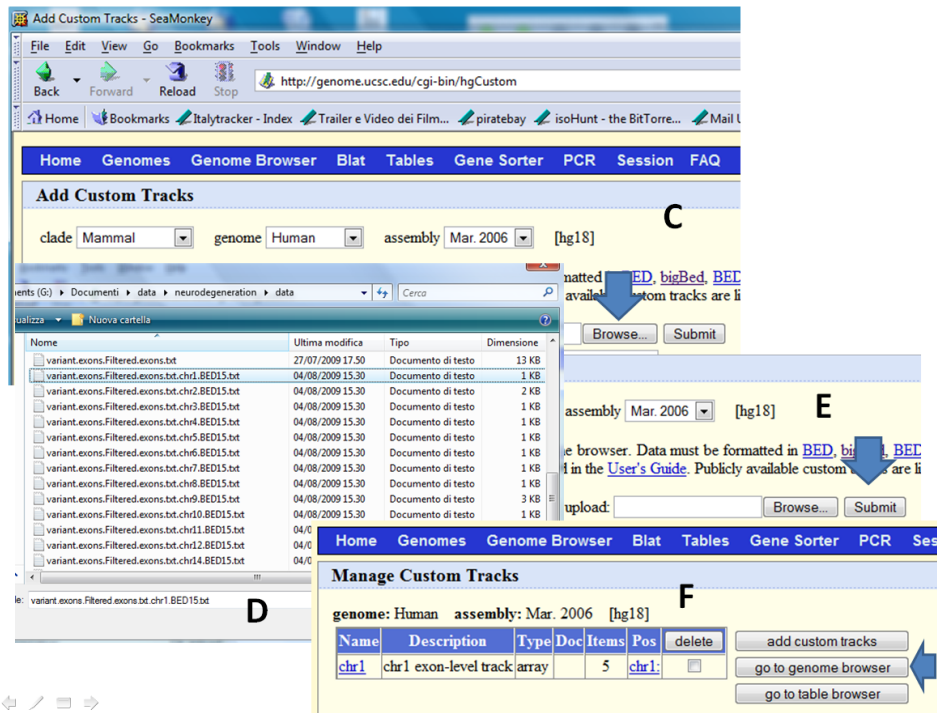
Add Custom Tracks - SeaMonkey

File Edit View Go Bookmarks Tools Window Help

Back Forward Reload Stop

http://genome.ucsc.edu/cgi-bin/hgCustom

Home Bookmarks Italytracker - Index Trailer e Video dei Film... piratebay isoHunt - the BitTorre... Mail U

Home Genomes Genome Browser Blat Tables Gene Sorter PCR Session FAQ

Add Custom Tracks

C

clade Mammal genome Human assembly Mar. 2006 [hg18]

rmatted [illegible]BED, bigBed, BED
available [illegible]stom tracks are li

Browse... Submit

nenti (G:) ▸ Documenti ▸ data ▸ neurodegeneration ▸ data

Cerca

ualizza Nuova cartella

| Nome | Ultima modifica | Tipo | Dimensione |
|---|---|---|---|
| variant.exons.Filtered.exons.txt | 27/07/2009 17.50 | Documento di testo | 13 KB |
| variant.exons.Filtered.exons.txt.chr1.BED15.txt | 04/08/2009 15.30 | Documento di testo | 1 KB |
| variant.exons.Filtered.exons.txt.chr2.BED15.txt | 04/08/2009 15.30 | Documento di testo | 2 KB |
| variant.exons.Filtered.exons.txt.chr3.BED15.txt | 04/08/2009 15.30 | Documento di testo | 1 KB |
| variant.exons.Filtered.exons.txt.chr4.BED15.txt | 04/08/2009 15.30 | Documento di testo | 1 KB |
| variant.exons.Filtered.exons.txt.chr5.BED15.txt | 04/08/2009 15.30 | Documento di testo | 1 KB |
| variant.exons.Filtered.exons.txt.chr6.BED15.txt | 04/08/2009 15.30 | Documento di testo | 1 KB |
| variant.exons.Filtered.exons.txt.chr7.BED15.txt | 04/08/2009 15.30 | Documento di testo | 1 KB |
| variant.exons.Filtered.exons.txt.chr8.BED15.txt | 04/08/2009 15.30 | Documento di testo | 1 KB |
| variant.exons.Filtered.exons.txt.chr9.BED15.txt | 04/08/2009 15.30 | Documento di testo | 3 KB |
| variant.exons.Filtered.exons.txt.chr10.BED15.txt | 04/08/2009 15.30 | Documento di testo | 1 KB |
| variant.exons.Filtered.exons.txt.chr11.BED15.txt | 04/0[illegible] | | |
| variant.exons.Filtered.exons.txt.chr12.BED15.txt | 04/0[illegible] | | |
| variant.exons.Filtered.exons.txt.chr14.BED15.txt | 04/0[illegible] | | |

le: variant.exons.Filtered.exons.txt.chr1.BED15.txt

D

assembly Mar. 2006 [hg18]

E

e browser. Data must be formatted in BED, bi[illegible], BED
d in the User's Guide. Publicly available custom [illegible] are li

upload: Browse... Submit

Home Genomes Genome Browser Blat Tables Gene Sorter PCR Ses

Manage Custom Tracks

F

genome: Human assembly: Mar. 2006 [hg18]

| Name | Description | Type | Doc | Items | Pos | delete |
|---|---|---|---|---|---|---|
| chr1 | chr1 exon-level track | array | | 5 | chr1: | |

add custom tracks
go to genome browser
go to table browser